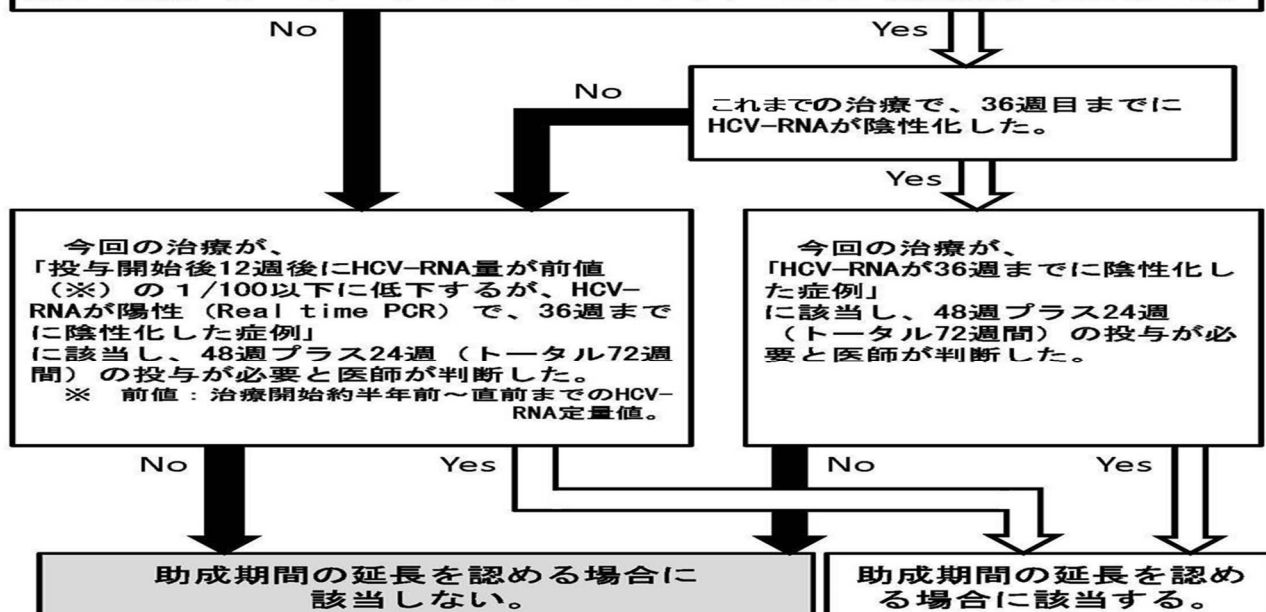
No

Yes

No

これまでの治療で、36週目までにHCV-RNAが陰性化した。

Yes

今回の治療が、「投与開始後12週後にHCV-RNA量が前値（※）の１/100以下に低下するが、HCV-RNAが陽性（Real time PCR）で、36週までに陰性化した症例」に該当し、48週プラス24週（トータル72週間）の投与が必要と医師が判断した。
※ 前値：治療開始約半年前～直前までのHCV-RNA定量値。

今回の治療が、「HCV-RNAが36週までに陰性化した症例」に該当し、48週プラス24週（トータル72週間）の投与が必要と医師が判断した。

No

Yes

No

Yes

助成期間の延長を認める場合に該当しない。

助成期間の延長を認める場合に該当する。